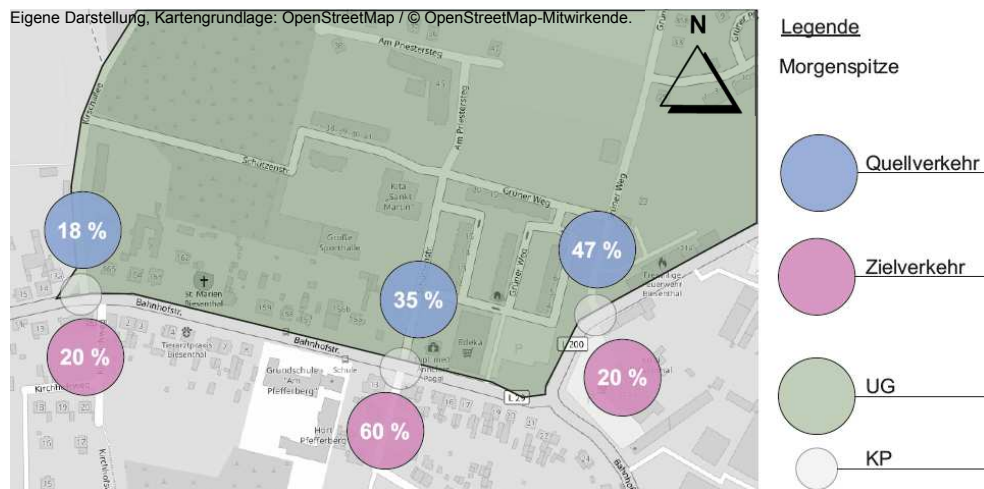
Eigene Darstellung, Kartengrundlage: OpenStreetMap / © OpenStreetMap-Mitwirkende.

N

Legende

Morgenspitze

Quellverkehr

Zielverkehr

UG

KP

Am Priestersteg

Am Priestersteg

Schulzenstr.

Grüner Weg

Kita Sankt Martin

Große Sporthalle

St. Marien Biesenthal

Bahnhofstr.

Bahnhofstr.

Grundschule "Am Pfefferberg"

Schule

Hort Pfefferberg

Edeka

Grüner Weg

L 200

L 29

18 %

35 %

47 %

20 %

60 %

20 %